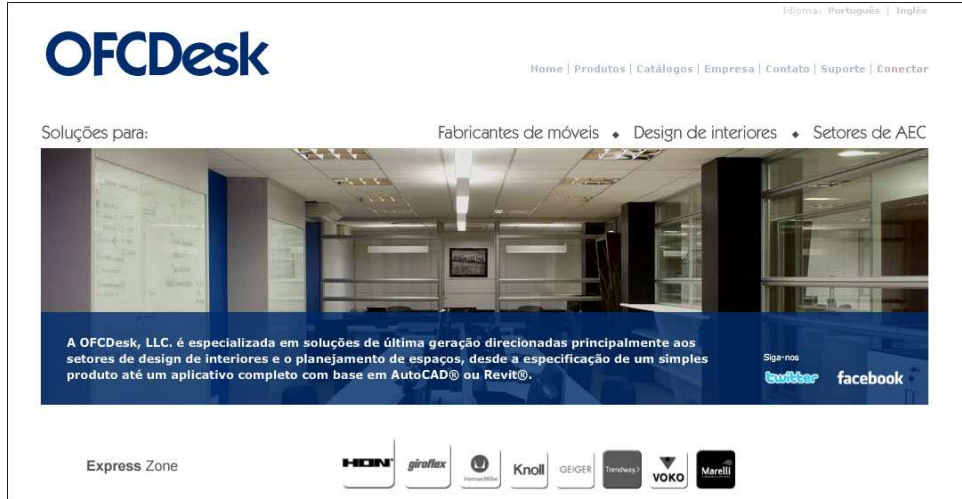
Idiomas: Português | Inglês

OFCDesk

Home | Produtos | Catálogos | Empresa | Contato | Suporte | Conectar

Soluções para:

Fabricantes de móveis ◆ Design de interiores ◆ Setores de AEC

A OFCDesk, LLC. é especializada em soluções de última geração direcionadas principalmente aos setores de design de interiores e o planejamento de espaços, desde a especificação de um simples produto até um aplicativo completo com base em AutoCAD® ou Revit®.

Siga-nos

twitter facebook

Express Zone

HON giroflex HermanMiller Knoll GEIGER Trendway VOKO Marelli